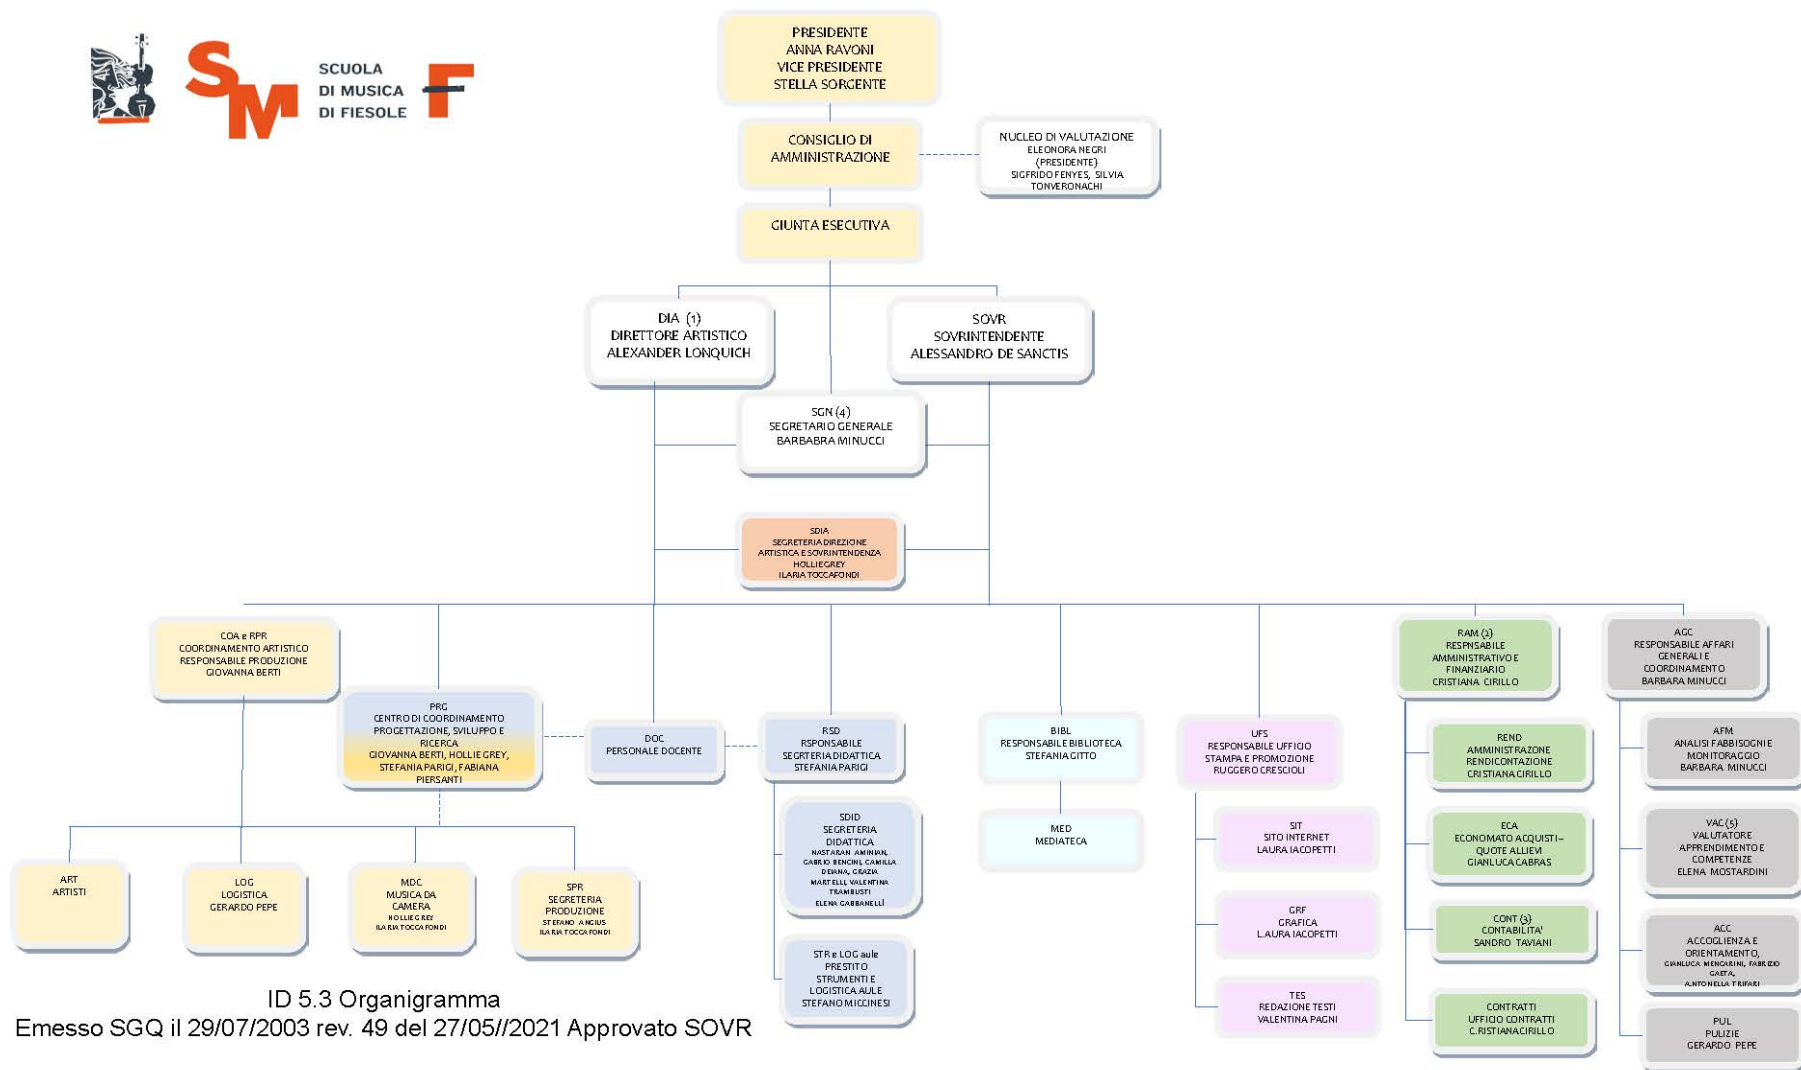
SCUOLA DI MUSICA DI FIESOLE

PRESIDENTE
ANNA RAVONI
VICE PRESIDENTE
STELLA SORGENTE

CONSIGLIO DI AMMINISTRAZIONE

NUCLEO DI VALUTAZIONE
ELEONORA NEGRI (PRESIDENTE)
SIGFRIDO FENYES, SILVIA TONVERONACHI

GIUNTA ESECUTIVA

DIA (1)
DIRETTORE ARTISTICO
ALEXANDER LONQUICH

SOVR
SOVRINTENDENTE
ALESSANDRO DE SANCTIS

SGN (4)
SEGRETARIO GENERALE
BARBABRA MINUCCI

SDIA
SEGRETERIA DIREZIONE ARTISTICA E SOVRINTENDENZA
HOLLIE GREY
ILARIA TOCCAFONDI

COA e RPR
COORDINAMENTO ARTISTICO
RESPONSABILE PRODUZIONE
GIOVANNA BERTI

PRG
CENTRO DI COORDINAMENTO PROGETTAZIONE, SVILUPPO E RICERCA
GIOVANNA BERTI, HOLLIE GREY, STEFANIA PARIGI, FABIANA PIERSANTI

DOC
PERSONALE DOCENTE

RSD
RSPONSABILE SEGRTERIA DIDATTICA
STEFANIA PARIGI

BIBL
RESPONSABILE BIBLIOTECA
STEFANIA GITTO

UFS
RESPONSABILE UFFICIO STAMPA E PROMOZIONE
RUGGERO CRESCIOLI

RAM (2)
RESPNSABILE AMMINISTRATIVO E FINANZIARIO
CRISTIANA CIRILLO

AGC
RESPONSABILE AFFARI GENERALI E COORDINAMENTO
BARBARA MINUCCI

ART
ARTISTI

LOG
LOGISTICA
GERARDO PEPE

MDC
MUSICA DA CAMERA
HOLLIE GREY
ILARIA TOCCAFONDI

SPR
SEGRETERIA PRODUZIONE
STEFANO ANGIUS
ILARIA TOCCAFONDI

SDID
SEGRETERIA DIDATTICA
NASTARAN AMINIAN, GABRIO BENCINI, CAMILLA DEIANA, GRAZIA MARTELLI, VALENTINA TRAMBUSTI
ELENA GABBANELLI

STR e LOG aule
PRESTITO STRUMENTI E LOGISTICA AULE
STEFANO MICCINESI

MED
MEDIATECA

SIT
SITO INTERNET
LAURA IACOPETTI

GRF
GRAFICA
LAURA IACOPETTI

TES
REDAZIONE TESTI
VALENTINA PAGNI

REND
AMMINISTRAZONE RENDICONTAZIONE
CRISTIANA CIRILLO

ECA
ECONOMATO ACQUISTI – QUOTE ALLIEVI
GIANLUCA CABRAS

CONT (3)
CONTABILITA'
SANDRO TAVIANI

CONTRATTI
UFFICIO CONTRATTI
CRISTIANA CIRILLO

AFM
ANALISI FABBISOGNIE MONITORAGGIO
BARBARA MINUCCI

VAC (5)
VALUTATORE APPRENDIMENTO E COMPETENZE
ELENA MOSTARDINI

ACC
ACCOGLIENZA E ORIENTAMENTO,
GIANLUCA MENCARINI, FABRIZIO GAETA, ANTONELLA TRIFARI

PUL
PULIZIE
GERARDO PEPE

ID 5.3 Organigramma
Emesso SGQ il 29/07/2003 rev. 49 del 27/05//2021 Approvato SOVR